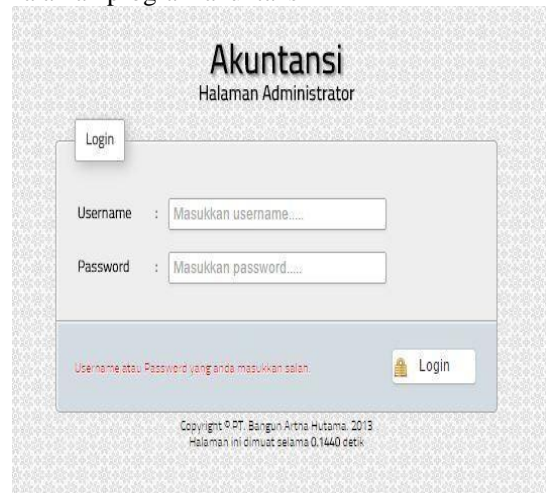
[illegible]

Akuntansi
Halaman Administrator

Login

Username : Masukkan username.....

Password : Masukkan password.....

Username atau Password yang anda masukkan salah.

Login

Copyright © PT. Bangun Artha Hutama, 2013
Halaman ini dimuat selama 0.1440 detik